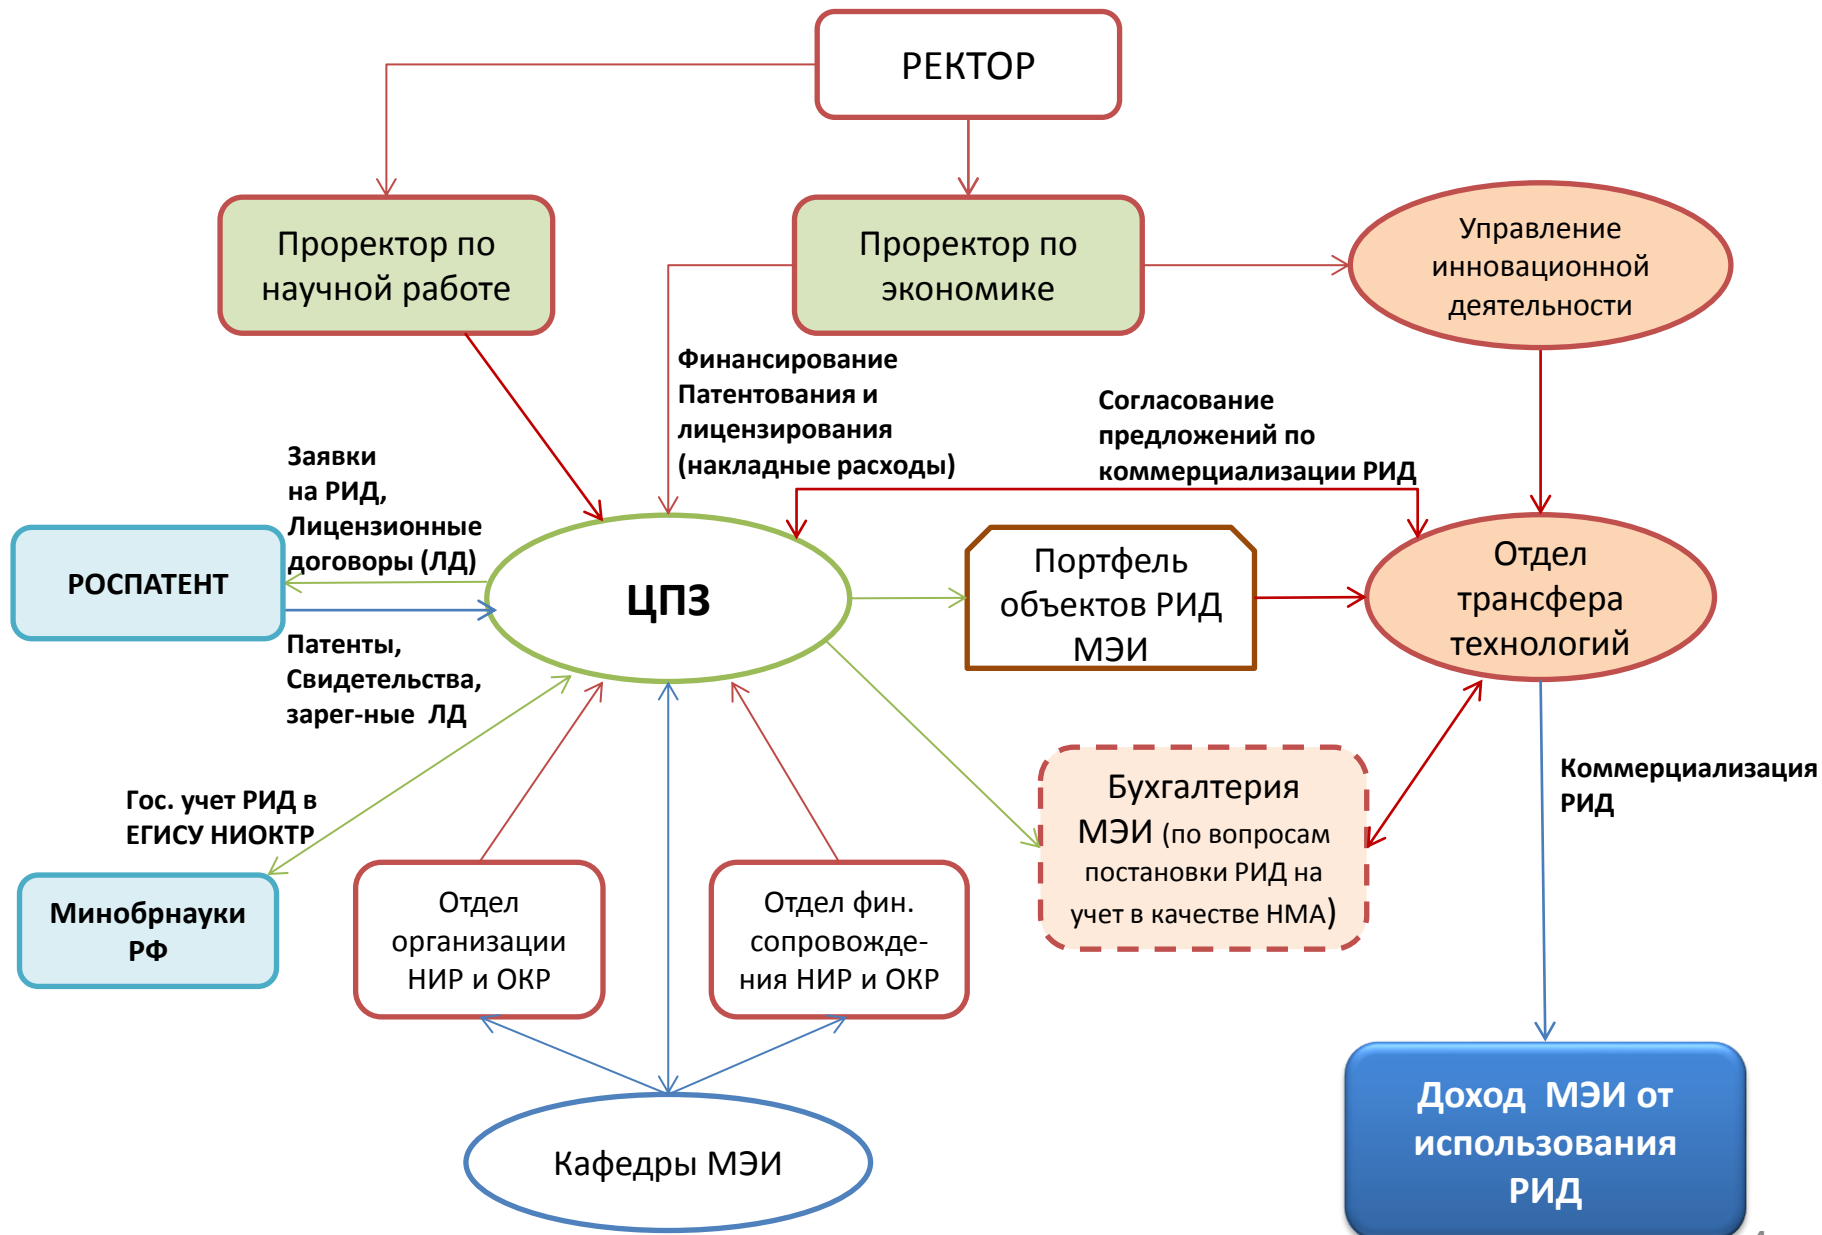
РЕКТОР

Проректор по научной работе

Проректор по экономике

Управление инновационной деятельности

Финансирование Патентования и лицензирования (накладные расходы)

Согласование предложений по коммерциализации РИД

Заявки на РИД, Лицензионные договоры (ЛД)

РОСПАТЕНТ

ЦПЗ

Портфель объектов РИД МЭИ

Отдел трансфера технологий

Патенты, Свидетельства, зарег-ные ЛД

Гос. учет РИД в ЕГИСУ НИОКТР

Минобрнауки РФ

Отдел организации НИР и ОКР

Отдел фин. сопровождения НИР и ОКР

Бухгалтерия МЭИ (по вопросам постановки РИД на учет в качестве НМА)

Коммерциализация РИД

Кафедры МЭИ

Доход МЭИ от использования РИД